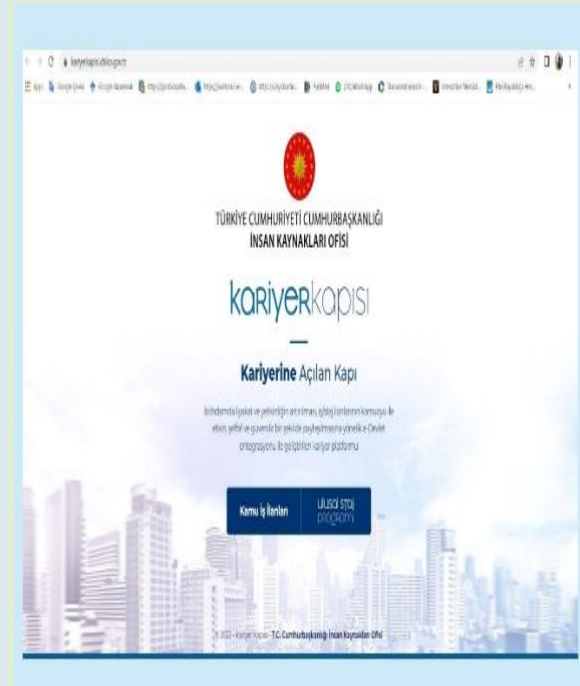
kariyerkapisi.cbiko.gov.tr

TÜRKİYE CUMHURİYETİ CUMHURBAŞKANLIĞI
İNSAN KAYNAKLARI OFİSİ

kariyerkapısı

Kariyerine Açılan Kapı

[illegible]

Kamu İş İlanları

Ulusal Staj Programı

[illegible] Kariyer Kapısı · T.C. Cumhurbaşkanlığı İnsan Kaynakları Ofisi